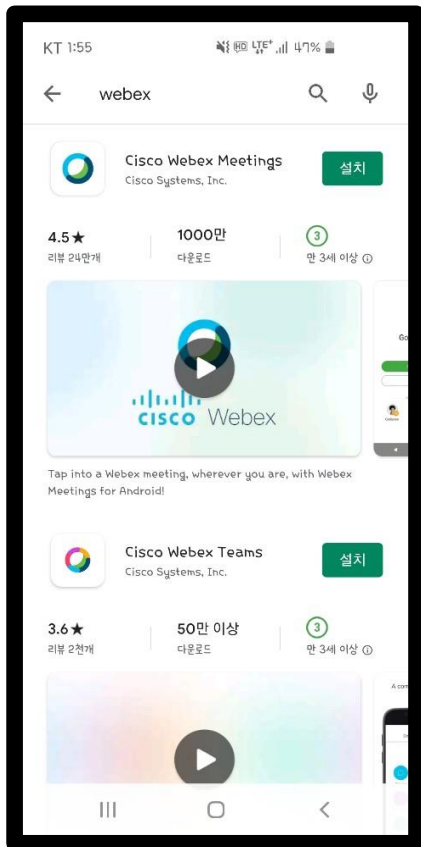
KT 1:55 47%

webex

Cisco Webex Meetings
Cisco Systems, Inc.
설치

4.5★
리뷰 24만개

1000만
다운로드

3
만 3세 이상

cisco Webex

Go

Tap into a Webex meeting, wherever you are, with Webex Meetings for Android!

Cisco Webex Teams
Cisco Systems, Inc.
설치

3.6★
리뷰 2천개

50만 이상
다운로드

3
만 3세 이상

A com